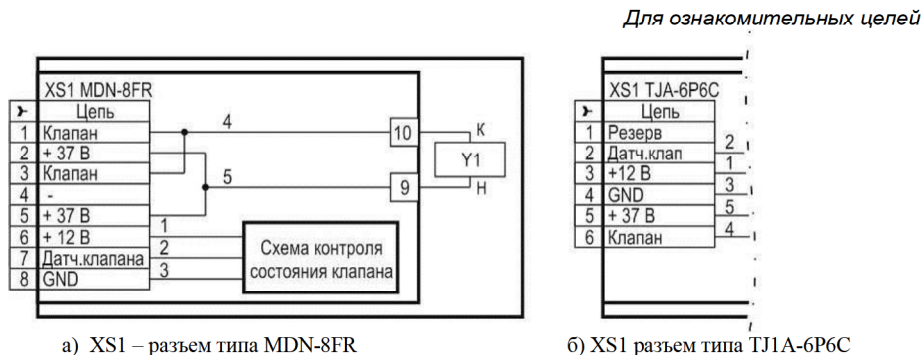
Для ознакомительных целей

XS1 MDN-8FR

|  | Цепь |
|---|---|
| 1 | Клапан |
| 2 | + 37 В |
| 3 | Клапан |
| 4 | - |
| 5 | + 37 В |
| 6 | + 12 В |
| 7 | Датч.клапана |
| 8 | GND |

4
5
1
2
3
10
9
К
Н
Y1
Схема контроля состояния клапана

XS1 TJA-6P6C

|  | Цепь |
|---|---|
| 1 | Резерв |
| 2 | Датч.клап |
| 3 | +12 В |
| 4 | GND |
| 5 | + 37 В |
| 6 | Клапан |

2
1
3
5
4

а) XS1 – разъем типа MDN-8FR

б) XS1 разъем типа TJ1A-6P6C